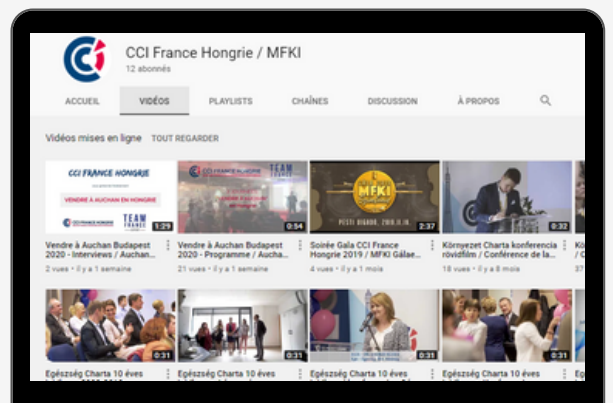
CCI France Hongrie / MFKI
12 abonnés

ACCUEIL
VIDÉOS
PLAYLISTS
CHAÎNES
DISCUSSION
À PROPOS

Vidéos mises en ligne
TOUT REGARDER

CCI FRANCE HONGRIE
VENDRE À AUCHAN EN HONGRIE
TEAM FRANCE
1:29
Vendre à Auchan Budapest 2020 - Interviews / Auchan...
2 vues • Il y a 1 semaine

TEAM FRANCE
0:54
Vendre à Auchan Budapest 2020 - Programme / Auchan...
21 vues • Il y a 1 semaine

MFKI
PESTI VIGADÓ, 2019.11.15.
2:37
Soirée Gala CCI France Hongrie 2019 / MFKI Gálae...
4 vues • Il y a 1 mois

0:32
Környezet Charta konferencia rövidfilm / Conférence de la...
18 vues • Il y a 8 mois

0:31
Egészség Charta 10 éves

0:31
Egészség Charta 10 éves

0:31
Egészség Charta 10 éves

0:31
Egészség Charta 10 éves